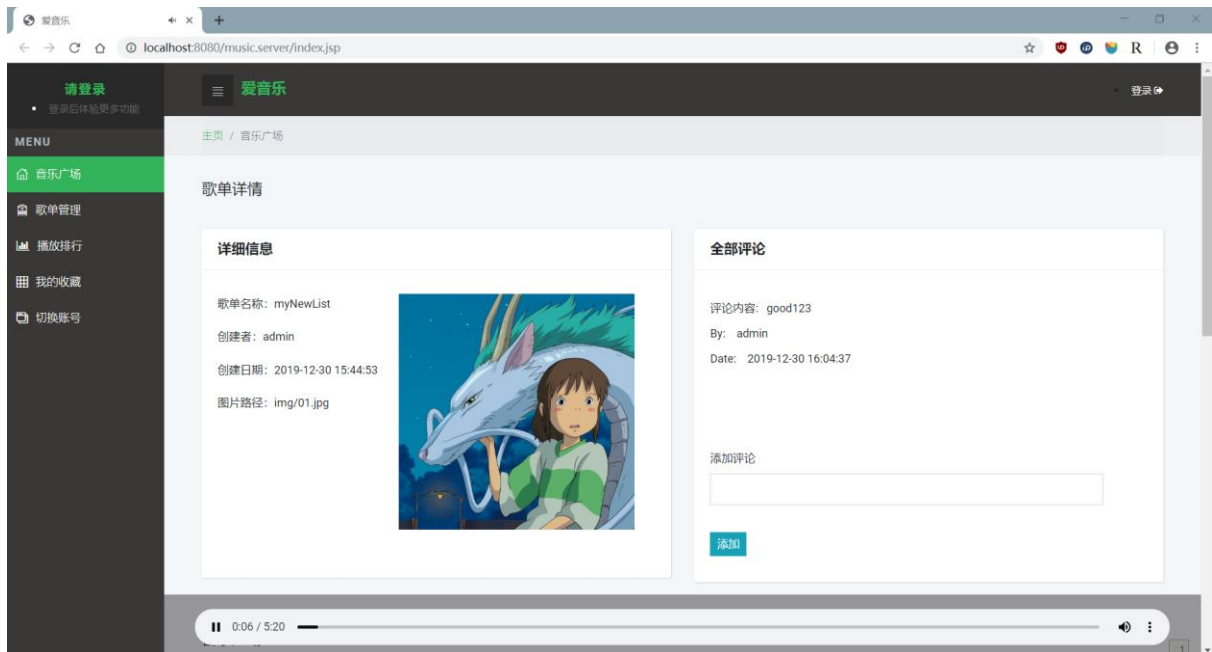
爱音乐

localhost:8080/music.server/index.jsp

R

请登录

登录后体验更多功能

MENU

音乐广场

歌单管理

播放排行

我的收藏

切换账号

爱音乐

登录

主页 / 音乐广场

歌单详情

详细信息

歌单名称：myNewList

创建者：admin

创建日期：2019-12-30 15:44:53

图片路径：img/01.jpg

全部评论

评论内容：good123

By: admin

Date: 2019-12-30 16:04:37

添加评论

添加

0:06 / 5:20